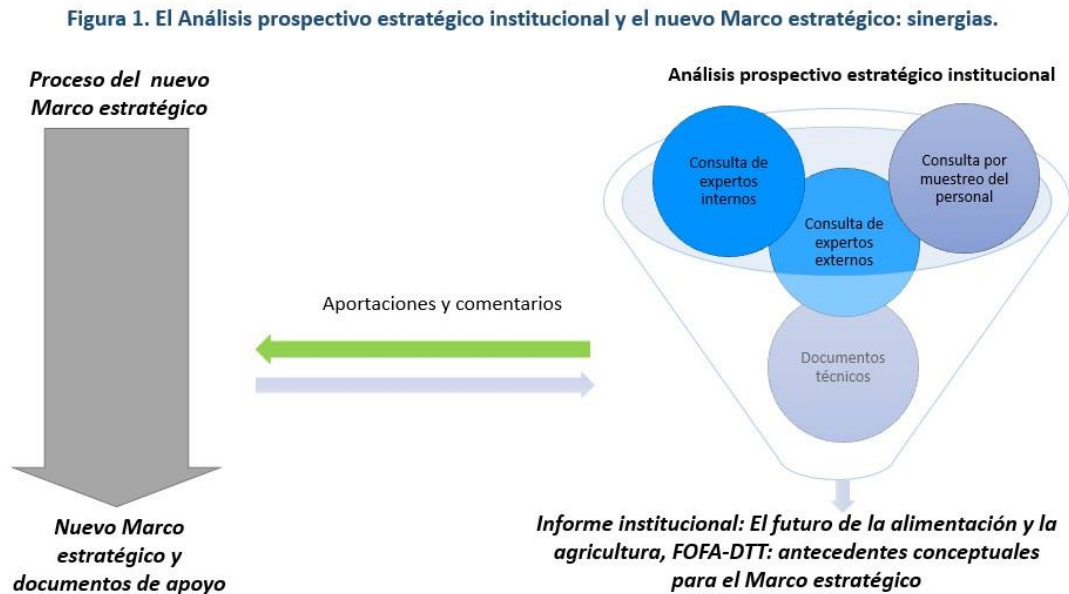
Figura 1. El Análisis prospectivo estratégico institucional y el nuevo Marco estratégico: sinergias.

Proceso del nuevo Marco estratégico

Análisis prospectivo estratégico institucional

Consulta de expertos internos

Consulta por muestreo del personal

Consulta de expertos externos

Aportaciones y comentarios

Documentos técnicos

Nuevo Marco estratégico y documentos de apoyo

Informe institucional: El futuro de la alimentación y la agricultura, FOFA-DTT: antecedentes conceptuales para el Marco estratégico